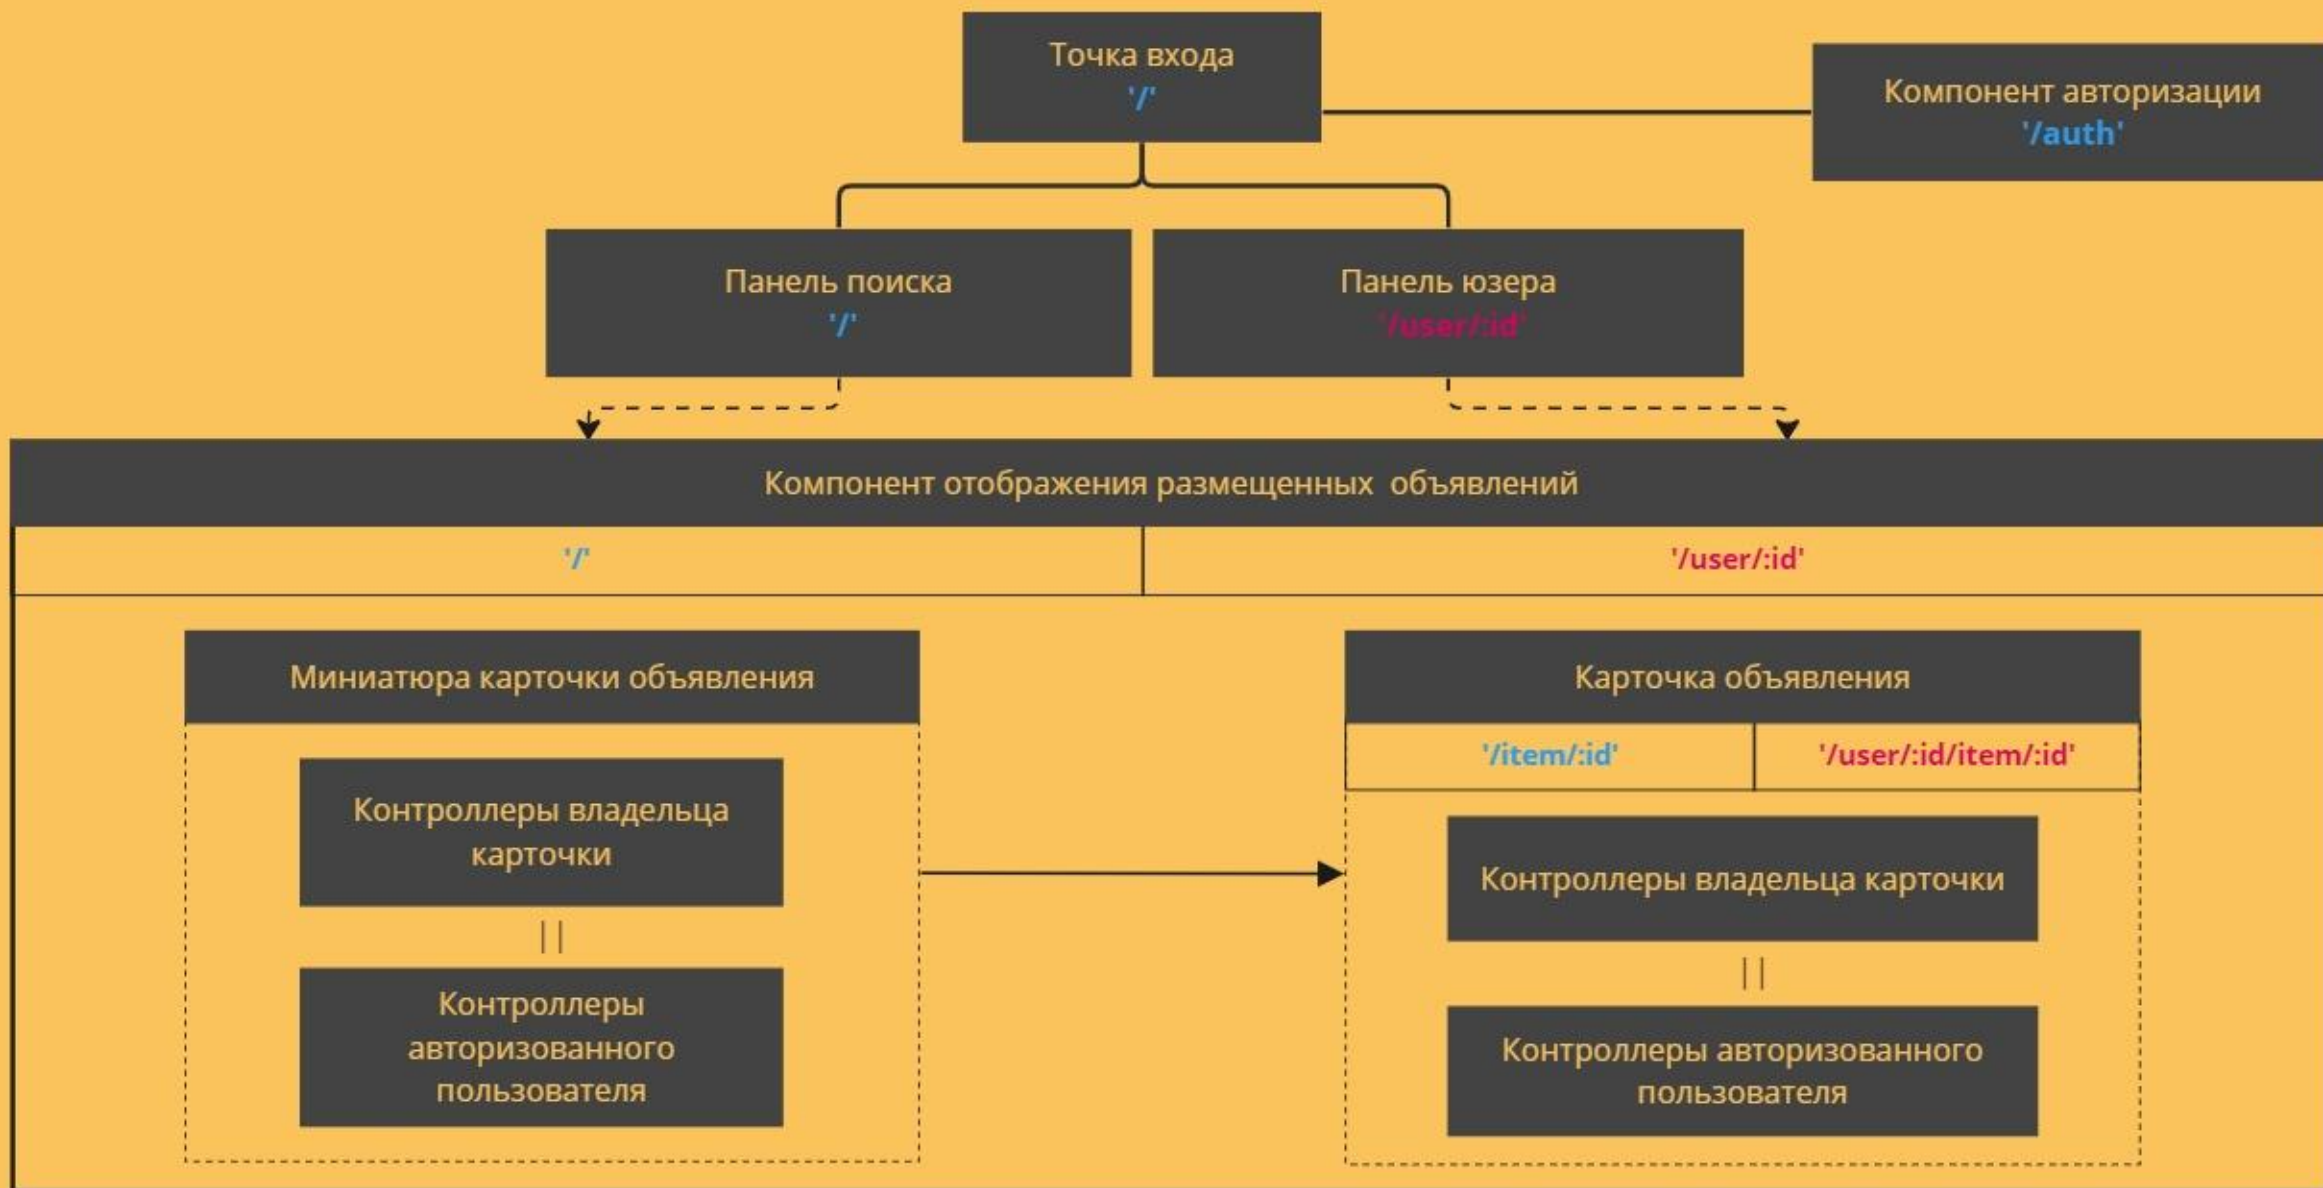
Точка входа
'/'

Компонент авторизации
'/auth'

Панель поиска
'/'

Панель юзера
'/user/:id'

Компонент отображения размещенных объявлений

| '/' | '/user/:id' |
|---|---|

Миниатюра карточки объявления

Контроллеры владельца карточки

||

Контроллеры авторизованного пользователя

Карточка объявления

| '/item/:id' | '/user/:id/item/:id' |
|---|---|

Контроллеры владельца карточки

||

Контроллеры авторизованного пользователя